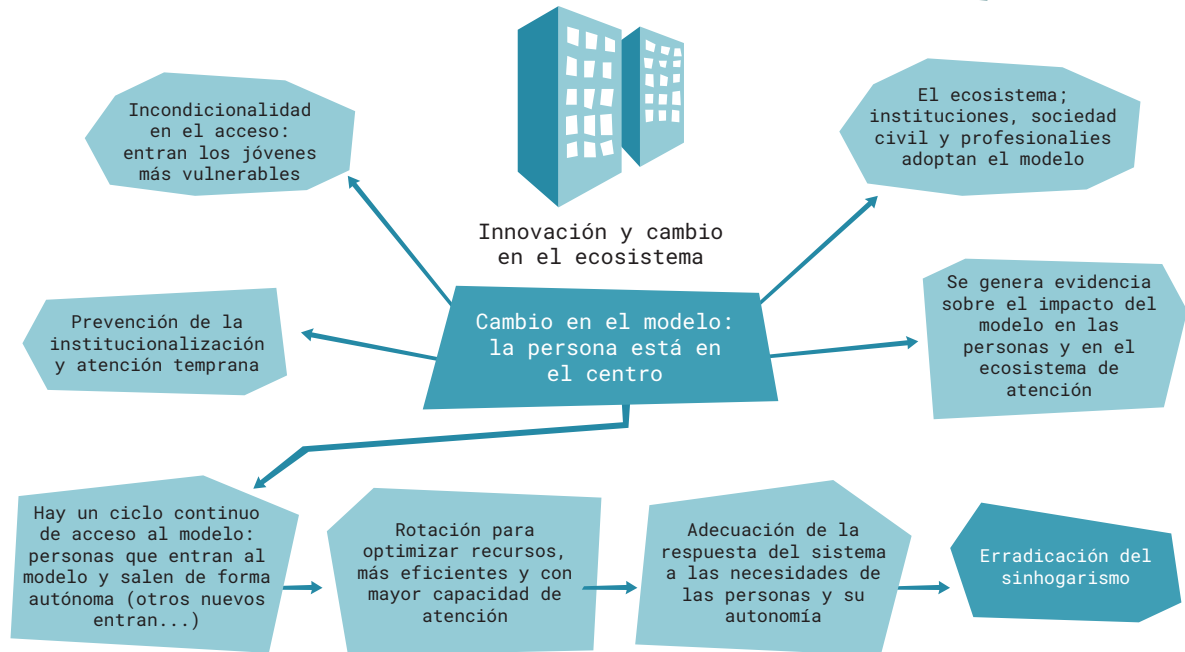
Innovación y cambio en el ecosistema

Incondicionalidad en el acceso: entran los jóvenes más vulnerables

El ecosistema; instituciones, sociedad civil y profesionales adoptan el modelo

Prevención de la institucionalización y atención temprana

Cambio en el modelo: la persona está en el centro

Se genera evidencia sobre el impacto del modelo en las personas y en el ecosistema de atención

Hay un ciclo continuo de acceso al modelo: personas que entran al modelo y salen de forma autónoma (otros nuevos entran...)

Rotación para optimizar recursos, más eficientes y con mayor capacidad de atención

Adecuación de la respuesta del sistema a las necesidades de las personas y su autonomía

Erradicación del sinhogarismo